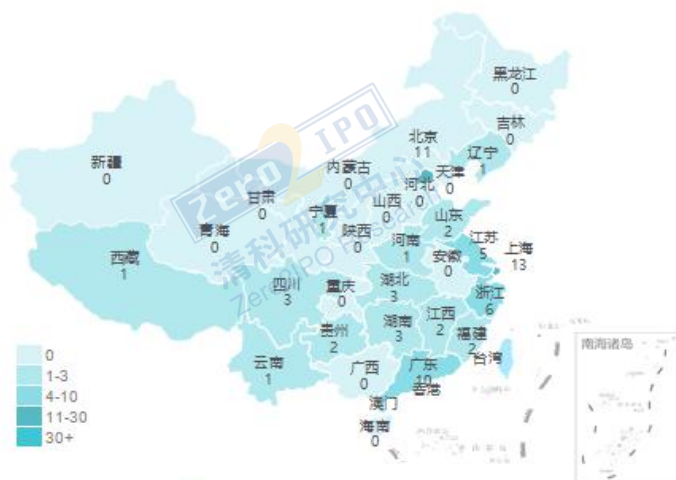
黑龙江
0

吉林
0

北京
11

辽宁
1

内蒙古
0

天津
0

新疆
0

河北
0

甘肃
0

宁夏
1

山西
0

山东
2

青海
0

陕西
0

河南
1

江苏
5

上海
13

西藏
1

安徽
0

四川
3

湖北
3

重庆
0

浙江
6

江西
2

湖南
3

贵州
2

福建
2

云南
1

台湾

广西
0

广东
10

香港

澳门

海南
0

南海诸岛

0
1-3
4-10
11-30
30+

Zero2IPO
清科研究中心
Zero2IPO Research